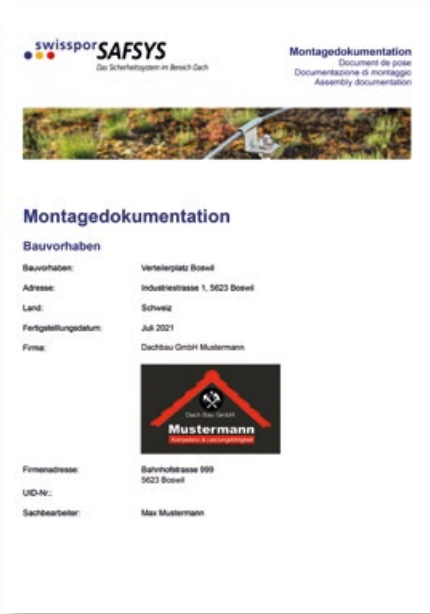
swisspor SAFSYS
Das Sicherheitssystem im Bereich Dach

Montagedokumentation
Document de pose
Documentazione di montaggio
Assembly documentation

Montagedokumentation

Bauvorhaben

| | |
|---|---|
| Bauvorhaben: | Verteilerplatz Boswil |
| Adresse: | Industriestrasse 1, 5623 Boswil |
| Land: | Schweiz |
| Fertigstellungsdatum: | Juli 2021 |
| Firma: | Dachbau GmbH Mustermann |

Dach Bau GmbH
Mustermann
Kompetenz & Leistungsfähigkeit

| | |
|---|---|
| Firmenadresse: | Bahnhofstrasse 999 5623 Boswil |
| UID-Nr.: | |
| Sachbearbeiter: | Max Mustermann |